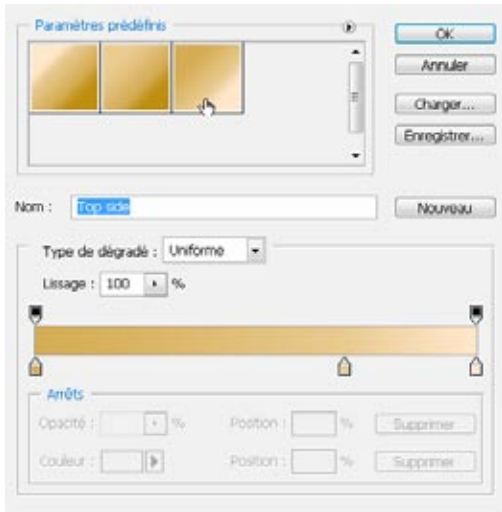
Paramètres prédéfinis

OK

Annuler

Charger...

Enregistrer...

Nom : Top side

Nouveau

Type de dégradé : Uniforme

Lissage : 100 %

Arrêts

Opacité : %

Position : %

Supprimer

Couleur :

Position : %

Supprimer